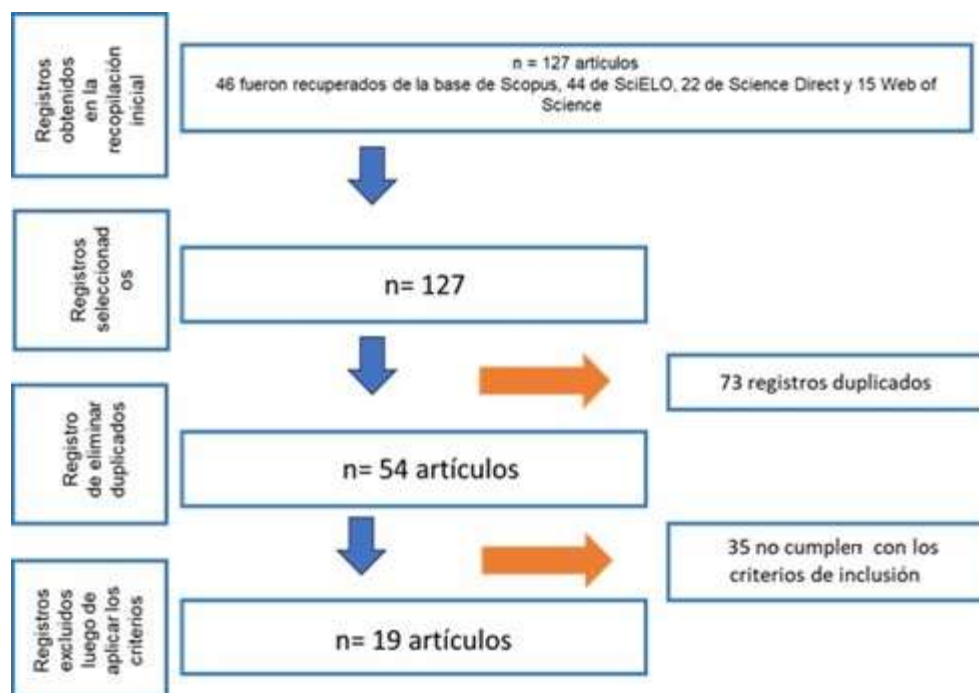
Registros obtenidos en la recopilación inicial

n = 127 artículos
46 fueron recuperados de la base de Scopus, 44 de SciELO, 22 de Science Direct y 15 Web of Science

Registros seleccionad os

n= 127

73 registros duplicados

Registro de eliminar duplicados

n= 54 artículos

35 no cumplen con los criterios de inclusión

Registros excluidos luego de aplicar los criterios

n= 19 artículos